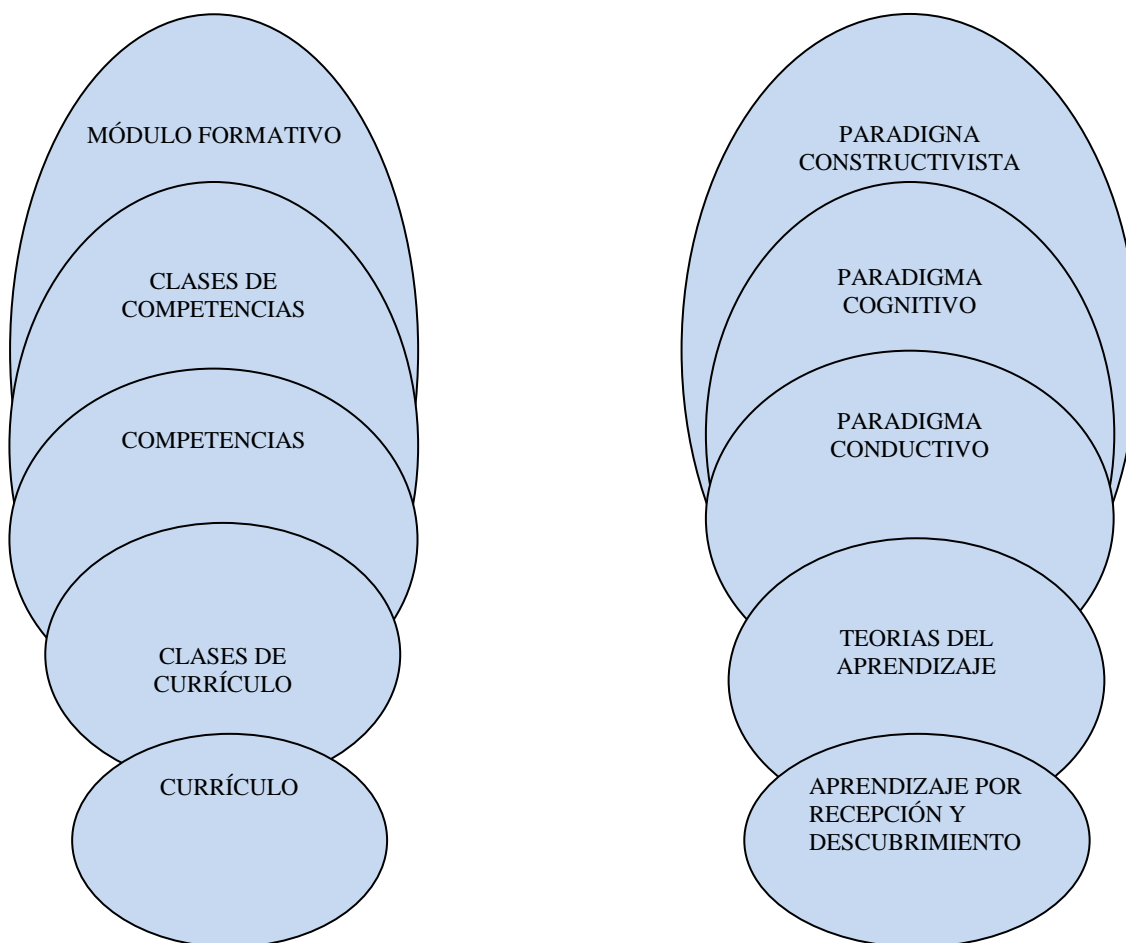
MÓDULO FORMATIVO

CLASES DE COMPETENCIAS

COMPETENCIAS

CLASES DE CURRÍCULO

CURRÍCULO

PARADIGNA CONSTRUCTIVISTA

PARADIGMA COGNITIVO

PARADIGMA CONDUCTIVO

TEORIAS DEL APRENDIZAJE

APRENDIZAJE POR RECEPCIÓN Y DESCUBRIMIENTO